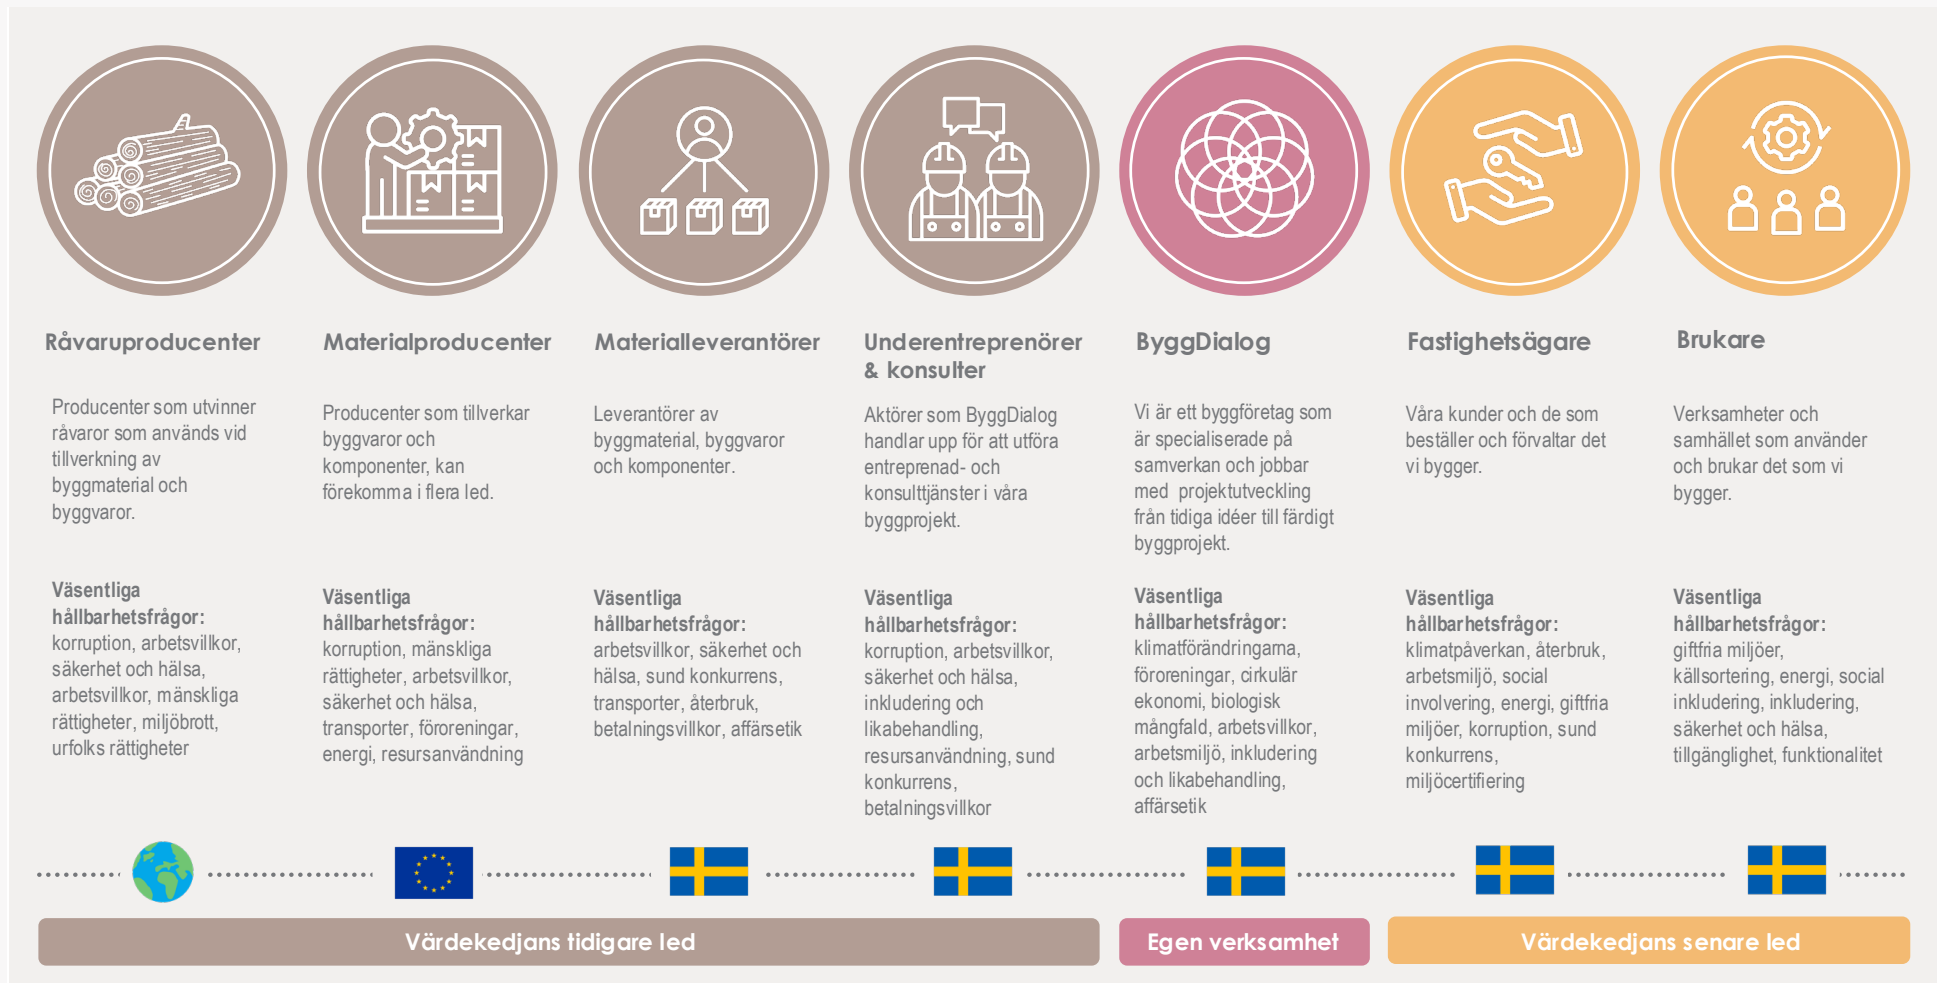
Råvaruproducenter

Producenter som utvinner råvaror som används vid tillverkning av byggmaterial och byggvaror.

Väsentliga hållbarhetsfrågor: korruption, arbetsvillkor, säkerhet och hälsa, arbetsvillkor, mänskliga rättigheter, miljöbrott, urfolks rättigheter

Materialproducenter

Producenter som tillverkar byggvaror och komponenter, kan förekomma i flera led.

Väsentliga hållbarhetsfrågor: korruption, mänskliga rättigheter, arbetsvillkor, säkerhet och hälsa, transporter, föroreningar, energi, resursanvändning

Materialleverantörer

Leverantörer av byggmaterial, byggvaror och komponenter.

Väsentliga hållbarhetsfrågor: arbetsvillkor, säkerhet och hälsa, sund konkurrens, transporter, återbruk, betalningsvillkor, affärsetik

Underentreprenörer & konsulter

Aktörer som ByggDialog handlar upp för att utföra entreprenad- och konsulttjänster i våra byggprojekt.

Väsentliga hållbarhetsfrågor: korruption, arbetsvillkor, säkerhet och hälsa, inkludering och likabehandling, resursanvändning, sund konkurrens, betalningsvillkor

ByggDialog

Vi är ett byggföretag som är specialiserade på samverkan och jobbar med projektutveckling från tidiga idéer till färdigt byggprojekt.

Väsentliga hållbarhetsfrågor: klimatförändringarna, föroreningar, cirkulär ekonomi, biologisk mångfald, arbetsvillkor, arbetsmiljö, inkludering och likabehandling, affärsetik

Fastighetsägare

Våra kunder och de som beställer och förvaltar det vi bygger.

Väsentliga hållbarhetsfrågor: klimatpåverkan, återbruk, arbetsmiljö, social involvering, energi, giftfria miljöer, korruption, sund konkurrens, miljöcertifiering

Brukare

Verksamheter och samhället som använder och brukar det som vi bygger.

Väsentliga hållbarhetsfrågor: giftfria miljöer, källsortering, energi, social inkludering, inkludering, säkerhet och hälsa, tillgänglighet, funktionalitet

Värdekedjans tidigare led

Egen verksamhet

Värdekedjans senare led